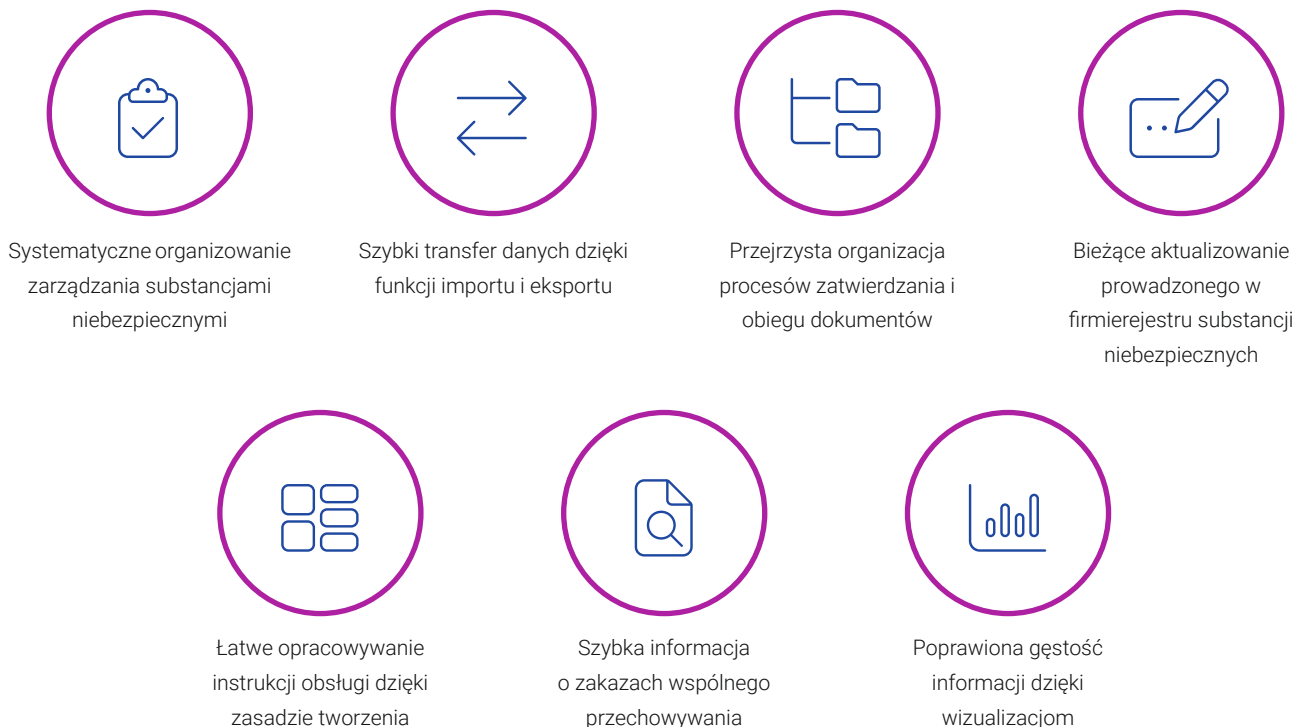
Systematyczne organizowanie zarządzania substancjami niebezpiecznymi

Szybki transfer danych dzięki funkcji importu i eksportu

Przejrzysta organizacja procesów zatwierdzania i obiegu dokumentów

Bieżące aktualizowanie prowadzonego w firmierejestru substancji niebezpiecznych

Łatwe opracowywanie instrukcji obsługi dzięki zasadzie tworzenia

Szybka informacja o zakazach wspólnego przechowywania

Poprawiona gęstość informacji dzięki wizualizacjom